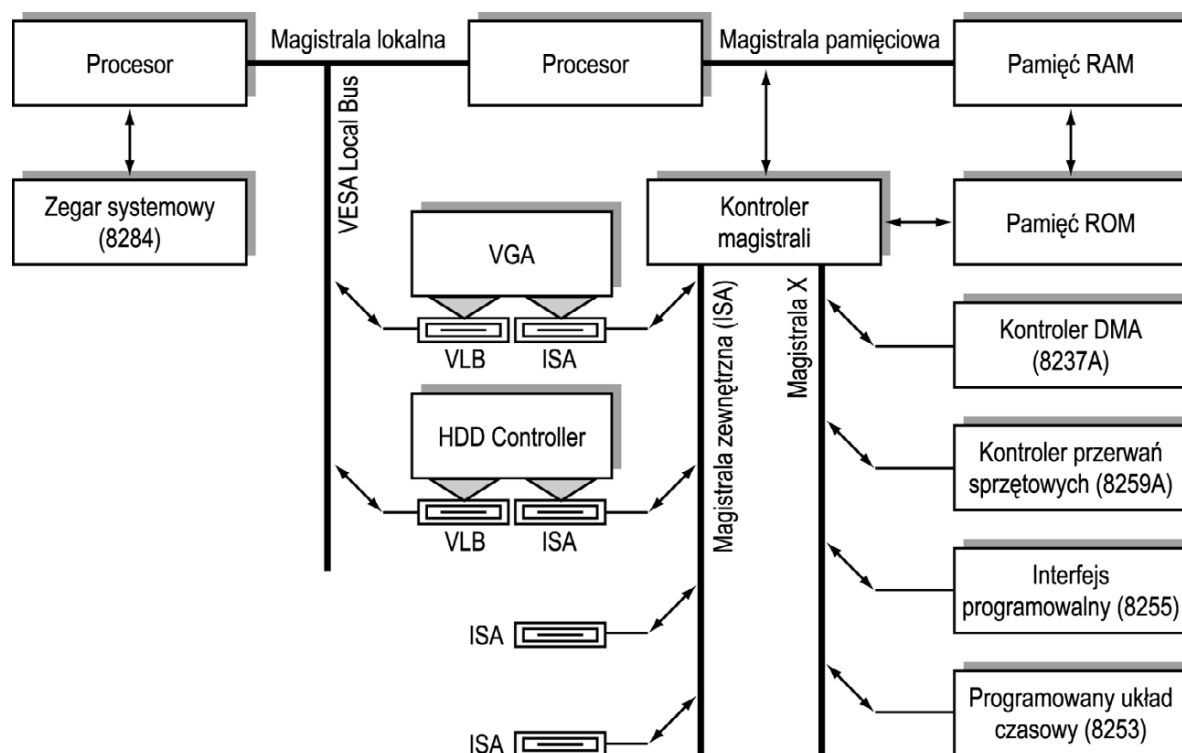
Procesor

Magistrala lokalna

Procesor

Magistrala pamięciowa

Pamięć RAM

Zegar systemowy (8284)

VESA Local Bus

Kontroler magistrali

Pamięć ROM

VGA

VLB

ISA

Magistrala zewnętrzna (ISA)

Magistrala X

Kontroler DMA (8237A)

HDD Controller

VLB

ISA

Kontroler przerwań sprzętowych (8259A)

Interfejs programowalny (8255)

ISA

ISA

Programowany układ czasowy (8253)